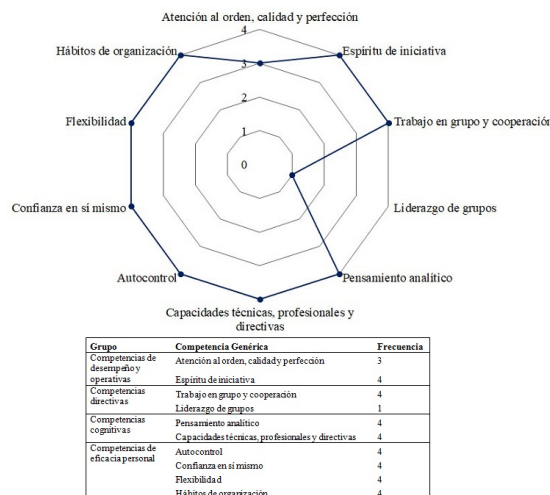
Atención al orden, calidad y perfección

4

Hábitos de organización

Espíritu de iniciativa

3

2

Flexibilidad

1

Trabajo en grupo y cooperación

0

Confianza en sí mismo

Liderazgo de grupos

Autocontrol

Pensamiento analítico

Capacidades técnicas, profesionales y directivas

| Grupo | Competencia Genérica | Frecuencia |
|---|---|---|
| Competencias de desempeño y operativas | Atención al orden, calidad y perfección | 3 |
| | Espíritu de iniciativa | 4 |
| Competencias directivas | Trabajo en grupo y cooperación | 4 |
| | Liderazgo de grupos | 1 |
| Competencias cognitivas | Pensamiento analítico | 4 |
| | Capacidades técnicas, profesionales y directivas | 4 |
| Competencias de eficacia personal | Autocontrol | 4 |
| | Confianza en sí mismo | 4 |
| | Flexibilidad | 4 |
| | Hábitos de organización | 4 |